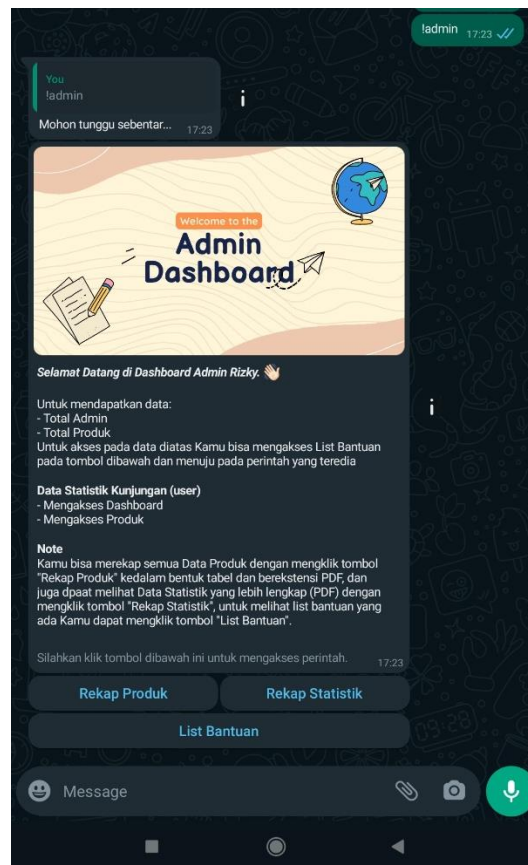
!admin 17:23

You
!admin

Mohon tunggu sebentar... 17:23

Welcome to the
Admin Dashboard

*Selamat Datang di Dashboard Admin Rizky.* 👋

Untuk mendapatkan data:
- Total Admin
- Total Produk
Untuk akses pada data diatas Kamu bisa mengakses List Bantuan pada tombol dibawah dan menuju pada perintah yang teredia

**Data Statistik Kunjungan (user)**
- Mengakses Dashboard
- Mengakses Produk

**Note**
Kamu bisa merekap semua Data Produk dengan mengklik tombol "Rekap Produk" kedalam bentuk tabel dan berekstensi PDF, dan juga dpaat melihat Data Statistik yang lebih lengkap (PDF) dengan mengklik tombol "Rekap Statistik", untuk melihat list bantuan yang ada Kamu dapat mengklik tombol "List Bantuan".

Silahkan klik tombol dibawah ini untuk mengakses perintah. 17:23

Rekap Produk
Rekap Statistik
List Bantuan

Message